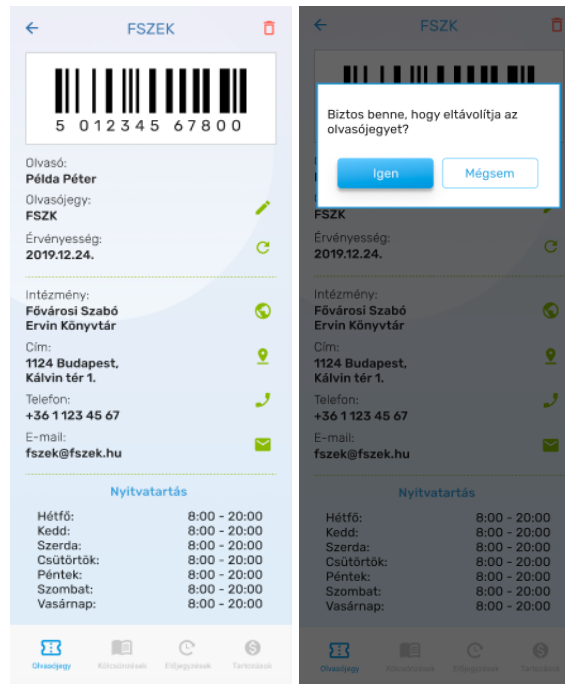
FSZEK

5 012345 67800

Olvasó:
Példa Péter

Olvasójegy:
FSZK

Érvényesség:
2019.12.24.

Intézmény:
Fővárosi Szabó Ervin Könyvtár

Cím:
1124 Budapest, Kálvin tér 1.

Telefon:
+36 1 123 45 67

E-mail:
fszek@fszek.hu

Nyitvatartás

| | |
|---|---|
| Hétfő: | 8:00 - 20:00 |
| Kedd: | 8:00 - 20:00 |
| Szerda: | 8:00 - 20:00 |
| Csütörtök: | 8:00 - 20:00 |
| Péntek: | 8:00 - 20:00 |
| Szombat: | 8:00 - 20:00 |
| Vasárnap: | 8:00 - 20:00 |

Olvasójegy Kölcsönzések Előjegyzések Tartozások

FSZK

Biztos benne, hogy eltávolítja az olvasójegyet?

Igen Mégsem

FSZK

Érvényesség:
2019.12.24.

Intézmény:
Fővárosi Szabó Ervin Könyvtár

Cím:
1124 Budapest, Kálvin tér 1.

Telefon:
+36 1 123 45 67

E-mail:
fszek@fszek.hu

Nyitvatartás

| | |
|---|---|
| Hétfő: | 8:00 - 20:00 |
| Kedd: | 8:00 - 20:00 |
| Szerda: | 8:00 - 20:00 |
| Csütörtök: | 8:00 - 20:00 |
| Péntek: | 8:00 - 20:00 |
| Szombat: | 8:00 - 20:00 |
| Vasárnap: | 8:00 - 20:00 |

Olvasójegy Kölcsönzések Előjegyzések Tartozások